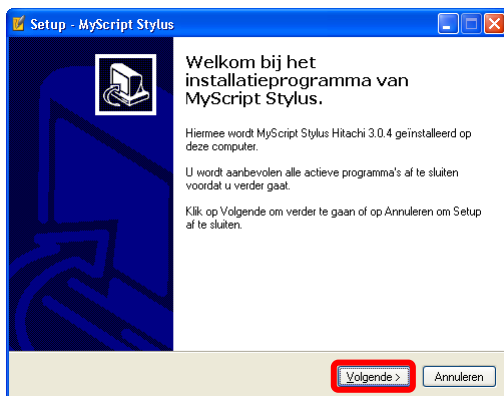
Setup - MyScript Stylus

Welkom bij het installatieprogramma van MyScript Stylus.

Hiermee wordt MyScript Stylus Hitachi 3.0.4 geïnstalleerd op deze computer.

U wordt aanbevolen alle actieve programma's af te sluiten voordat u verder gaat.

Klik op Volgende om verder te gaan of op Annuleren om Setup af te sluiten.

Volgende >

Annuleren